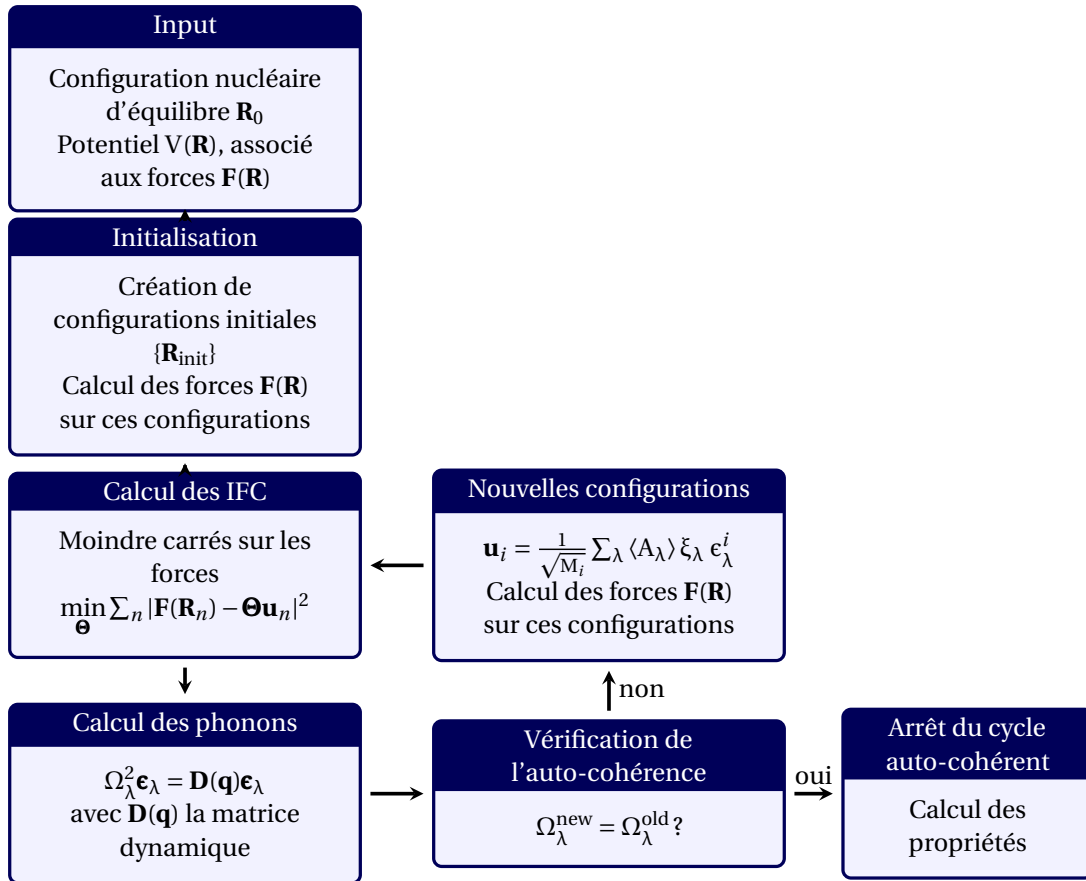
Input

Configuration nucléaire d'équilibre $\mathbf{R}_0$
Potentiel $V(\mathbf{R})$, associé aux forces $\mathbf{F}(\mathbf{R})$

Initialisation

Création de configurations initiales $\{\mathbf{R}_{\text{init}}\}$
Calcul des forces $\mathbf{F}(\mathbf{R})$ sur ces configurations

Calcul des IFC

Moindre carrés sur les forces
$\min_{\mathbf{\Theta}} \sum_n |\mathbf{F}(\mathbf{R}_n) - \mathbf{\Theta}\mathbf{u}_n|^2$

Nouvelles configurations

$\mathbf{u}_i = \frac{1}{\sqrt{M_i}} \sum_\lambda \langle A_\lambda \rangle \xi_\lambda \epsilon_\lambda^i$
Calcul des forces $\mathbf{F}(\mathbf{R})$ sur ces configurations

non

Calcul des phonons

$\Omega_\lambda^2 \boldsymbol{\epsilon}_\lambda = \mathbf{D}(\mathbf{q})\boldsymbol{\epsilon}_\lambda$
avec $\mathbf{D}(\mathbf{q})$ la matrice dynamique

Vérification de l'auto-cohérence

$\Omega_\lambda^{\text{new}} = \Omega_\lambda^{\text{old}}$ ?

oui

Arrêt du cycle auto-cohérent

Calcul des propriétés